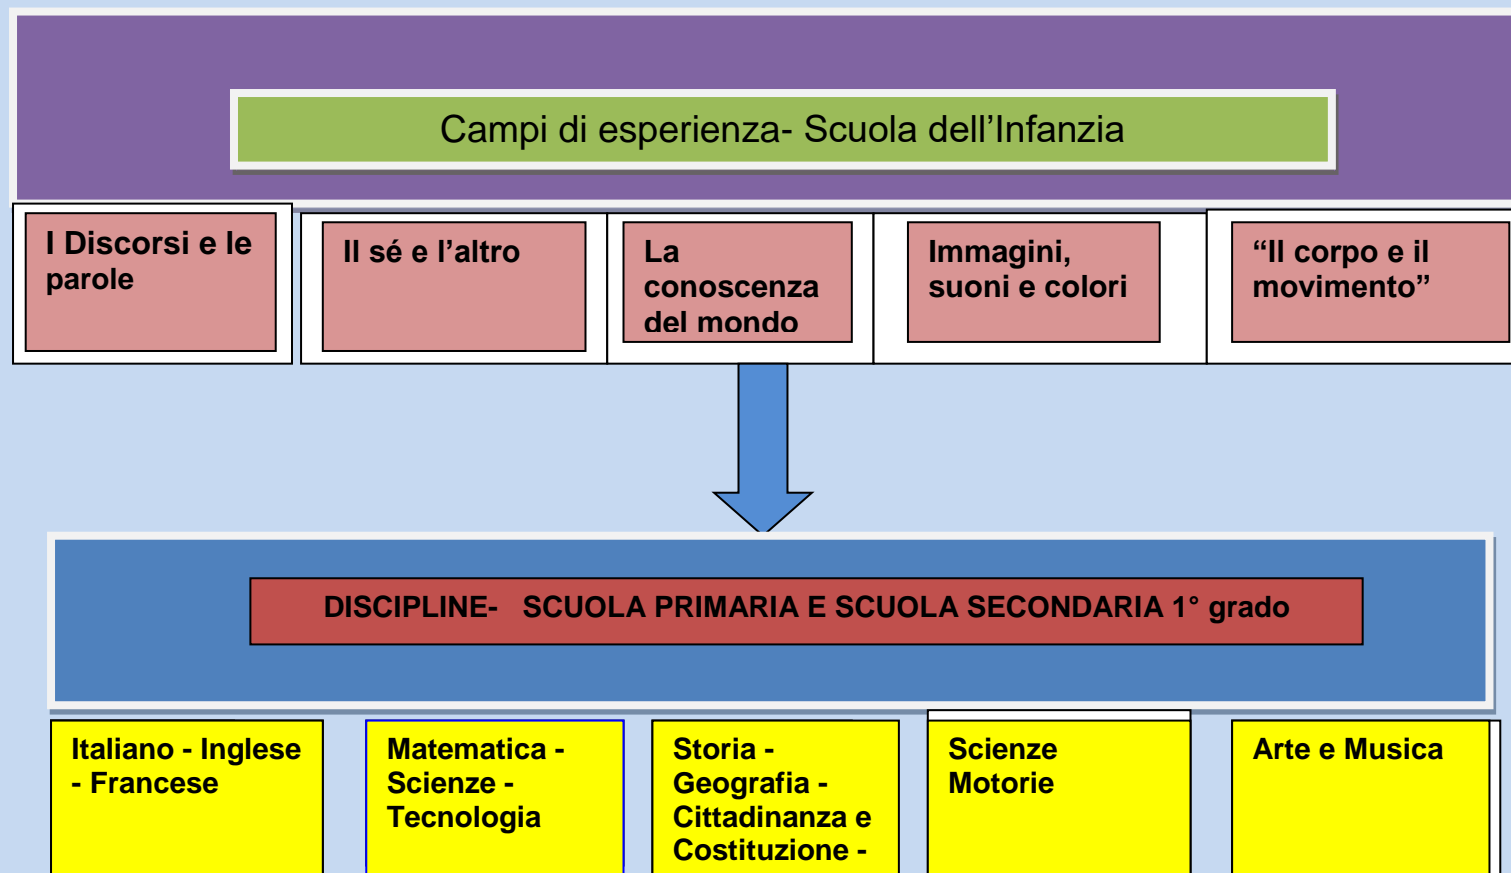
Campi di esperienza- Scuola dell’Infanzia

I Discorsi e le parole

Il sé e l’altro

La conoscenza del mondo

Immagini, suoni e colori

“Il corpo e il movimento”

DISCIPLINE- SCUOLA PRIMARIA E SCUOLA SECONDARIA 1° grado

Italiano - Inglese - Francese

Matematica - Scienze - Tecnologia

Storia - Geografia - Cittadinanza e Costituzione -

Scienze Motorie

Arte e Musica